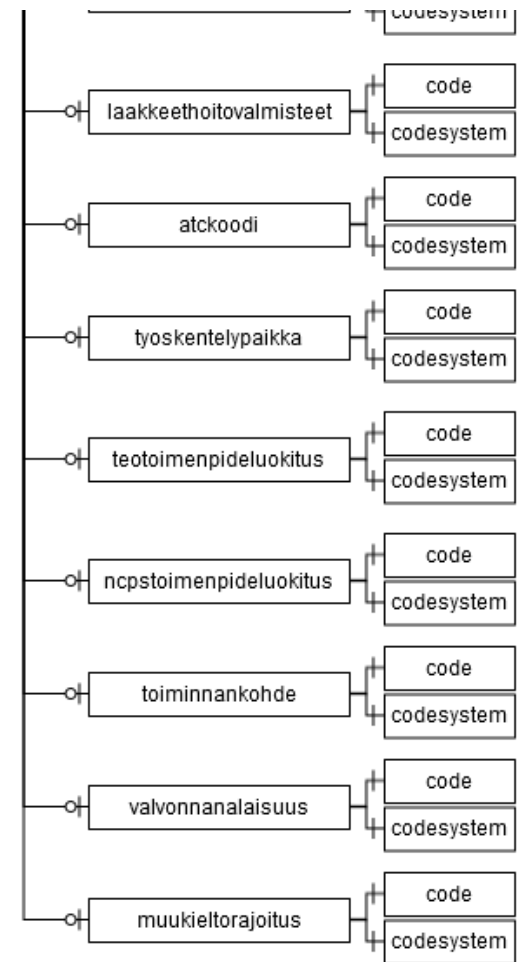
codesystem

laakkeethoitovalmisteet
code
codesystem

atckoodi
code
codesystem

tyoskentelypaikka
code
codesystem

teotoimenpideluokitus
code
codesystem

ncpstoimenpideluokitus
code
codesystem

toiminnankohde
code
codesystem

valvonnanalaisuus
code
codesystem

muukieltorajoitus
code
codesystem